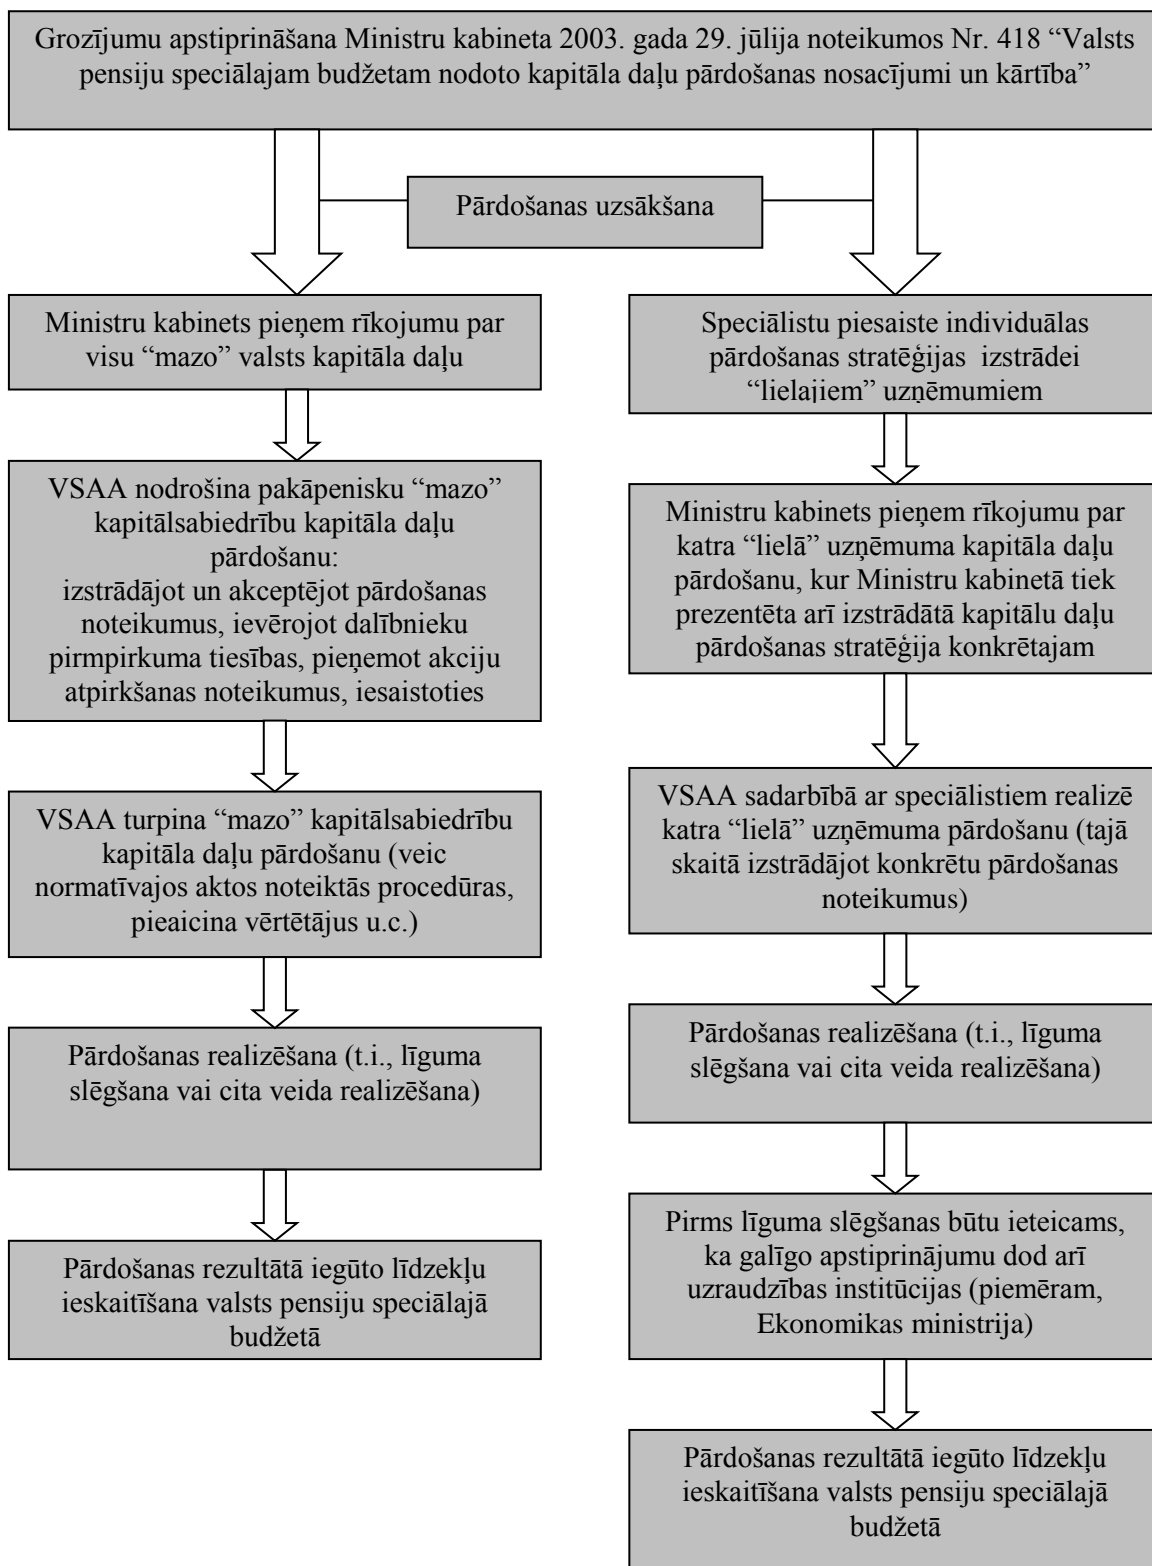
Grozījumu apstiprināšana Ministru kabineta 2003. gada 29. jūlija noteikumos Nr. 418 “Valsts pensiju speciālajam budžetam nodoto kapitāla daļu pārdošanas nosacījumi un kārtība”

Pārdošanas uzsākšana

Ministru kabinets pieņem rīkojumu par visu “mazo” valsts kapitāla daļu

VSAA nodrošina pakāpenisku “mazo” kapitālsabiedrību kapitāla daļu pārdošanu: izstrādājot un akceptējot pārdošanas noteikumus, ievērojot dalībnieku pirmpirkuma tiesības, pieņemot akciju atpirkšanas noteikumus, iesaistoties

VSAA turpina “mazo” kapitālsabiedrību kapitāla daļu pārdošanu (veic normatīvajos aktos noteiktās procedūras, pieaicina vērtētājus u.c.)

Pārdošanas realizēšana (t.i., līguma slēgšana vai cita veida realizēšana)

Pārdošanas rezultātā iegūto līdzekļu ieskaitīšana valsts pensiju speciālajā budžetā

Speciālistu piesaiste individuālas pārdošanas stratēģijas izstrādei “lielajiem” uzņēmumiem

Ministru kabinets pieņem rīkojumu par katra “lielā” uzņēmuma kapitāla daļu pārdošanu, kur Ministru kabinetā tiek prezentēta arī izstrādātā kapitālu daļu pārdošanas stratēģija konkrētajam

VSAA sadarbībā ar speciālistiem realizē katra “lielā” uzņēmuma pārdošanu (tajā skaitā izstrādājot konkrētu pārdošanas noteikumus)

Pārdošanas realizēšana (t.i., līguma slēgšana vai cita veida realizēšana)

Pirms līguma slēgšanas būtu ieteicams, ka galīgo apstiprinājumu dod arī uzraudzības institūcijas (piemēram, Ekonomikas ministrija)

Pārdošanas rezultātā iegūto līdzekļu ieskaitīšana valsts pensiju speciālajā budžetā